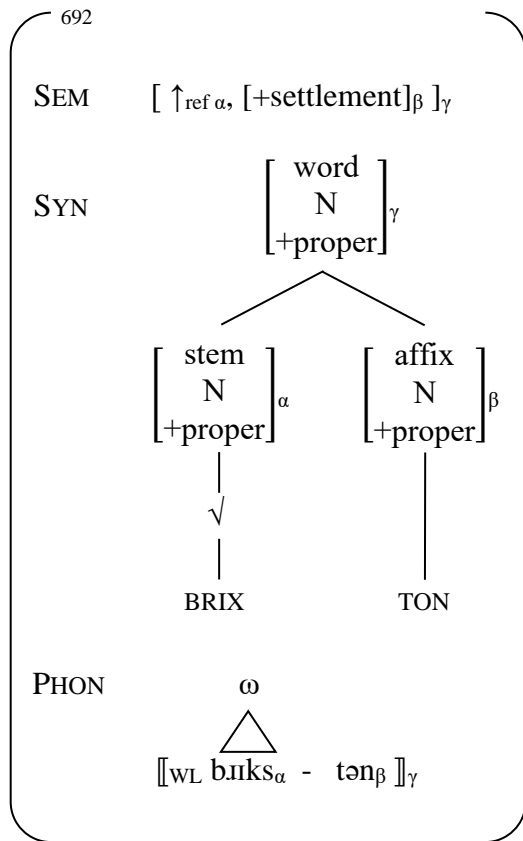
692

SEM $[\ \uparrow_{\text{ref}\ \alpha}, [\text{+settlement}]_{\beta}\ ]_{\gamma}$

SYN $\begin{bmatrix} \text{word} \\ \text{N} \\ \text{+proper} \end{bmatrix}_{\gamma}$

$\begin{bmatrix} \text{stem} \\ \text{N} \\ \text{+proper} \end{bmatrix}_{\alpha}$ $\begin{bmatrix} \text{affix} \\ \text{N} \\ \text{+proper} \end{bmatrix}_{\beta}$

√

BRIX TON

PHON ω

$[\![_{\text{WL}}$ bɹɪks$_{\alpha}$ - tən$_{\beta}$ $]\!]_{\gamma}$